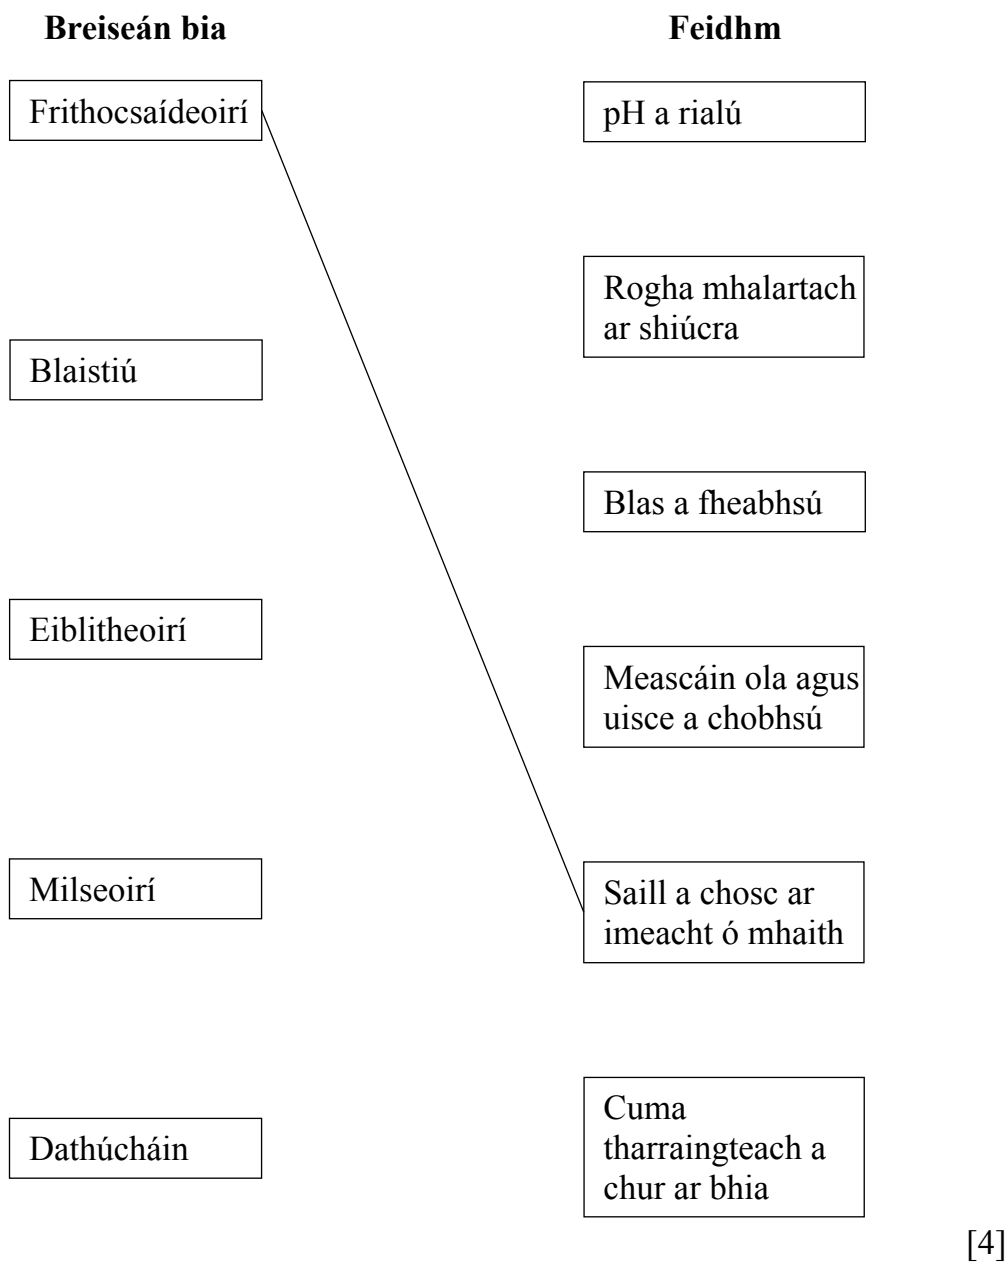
**Breiseán bia**

Frithocsaídeoirí

Blaistiú

Eiblitheoirí

Milseoirí

Dathúcháin

**Feidhm**

pH a rialú

Rogha mhalartach ar shiúcra

Blas a fheabhsú

Meascáin ola agus uisce a chobhsú

Saill a chosc ar imeacht ó mhaith

Cuma tharraingteach a chur ar bhia

[4]